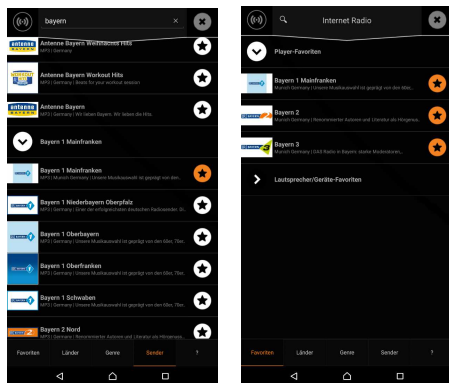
bayern

antenne bayern
Antenne Bayern Weihnachts Hits
MP3 | Germany

Antenne Bayern Workout Hits
MP3 | Germany | Beats for your workout session

antenne bayern
Antenne Bayern
MP3 | Germany | Wir lieben Bayern. Wir lieben die Hits.

Bayern 1 Mainfranken

Bayern 1 Mainfranken
MP3 | Munich Germany | Unsere Musikauswahl ist geprägt von der Mélo...

Bayern 1 Niederbayern Oberpfalz
MP3 | Germany | Einer der erfolgreichsten deutschen Radiosender. D...

Bayern 1 Oberbayern
MP3 | Germany | Unsere Musikauswahl ist geprägt von den 60er, 70er...

Bayern 1 Oberfranken
MP3 | Germany | Unsere Musikauswahl ist geprägt von den 60er, 70er...

Bayern 1 Schwaben
MP3 | Germany | Unsere Musikauswahl ist geprägt von den 60er, 70er...

Bayern 2 Nord
MP3 | Germany | Renommierter Autoren und Literatur als Hörgenuss...

Favoriten Länder Genre Sender ?

Internet Radio

Player-Favoriten

Bayern 1 Mainfranken
Munich Germany | Unsere Musikauswahl ist geprägt von den Mélo...

Bayern 2
Munich Germany | Renommierter Autoren und Literatur als Hörgenuss...

Bayern 3
Munich Germany | DAS Radio in Bayern: starke Musikwellen...

Lautsprecher/Geräte-Favoriten

Favoriten Länder Genre Sender ?